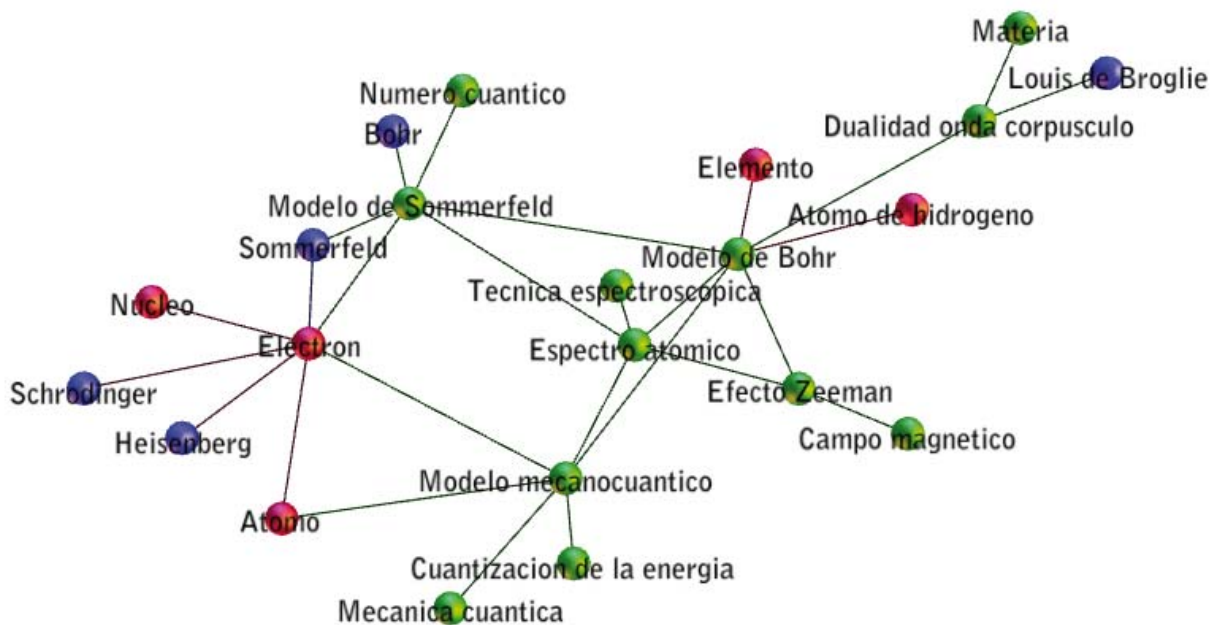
Materia
Louis de Broglie
Numero cuantico
Dualidad onda corpusculo
Bohr
Elemento
Modelo de Sommerfeld
Atomo de hidrogeno
Sommerfeld
Modelo de Bohr
Tecnica espectroscopica
Nucleo
Electron
Espectro atomico
Schrodinger
Efecto Zeeman
Heisenberg
Campo magnetico
Modelo mecanocuantico
Atomo
Cuantizacion de la energia
Mecanica cuantica